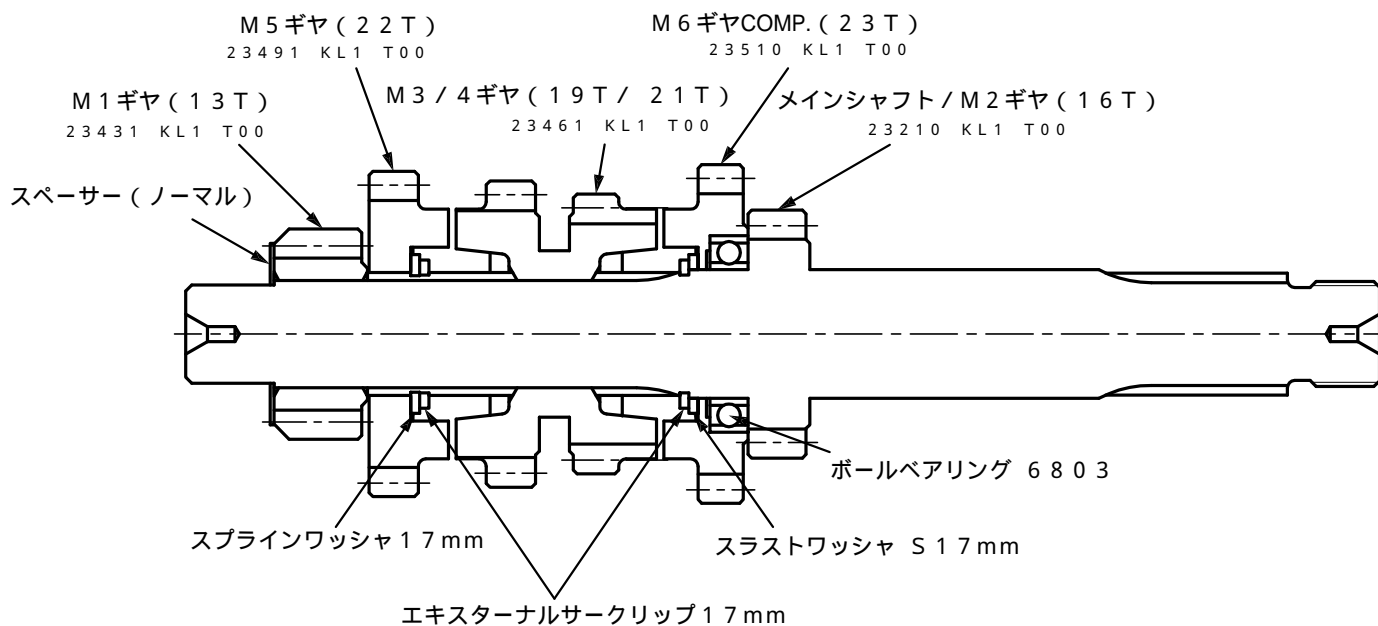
M５ギヤ（２２Ｔ）
23491 KL1 T00

M６ギヤCOMP.（２３Ｔ）
23510 KL1 T00

M１ギヤ（１３Ｔ）
23431 KL1 T00

M３／４ギヤ（１９Ｔ／ ２１Ｔ）
23461 KL1 T00

メインシャフト／Ｍ２ギヤ（１６Ｔ）
23210 KL1 T00

スペーサー（ノーマル）

ボールベアリング ６８０３

スプラインワッシャ１７mm

スラストワッシャ Ｓ１７mm

エキスターナルサークリップ１７mm